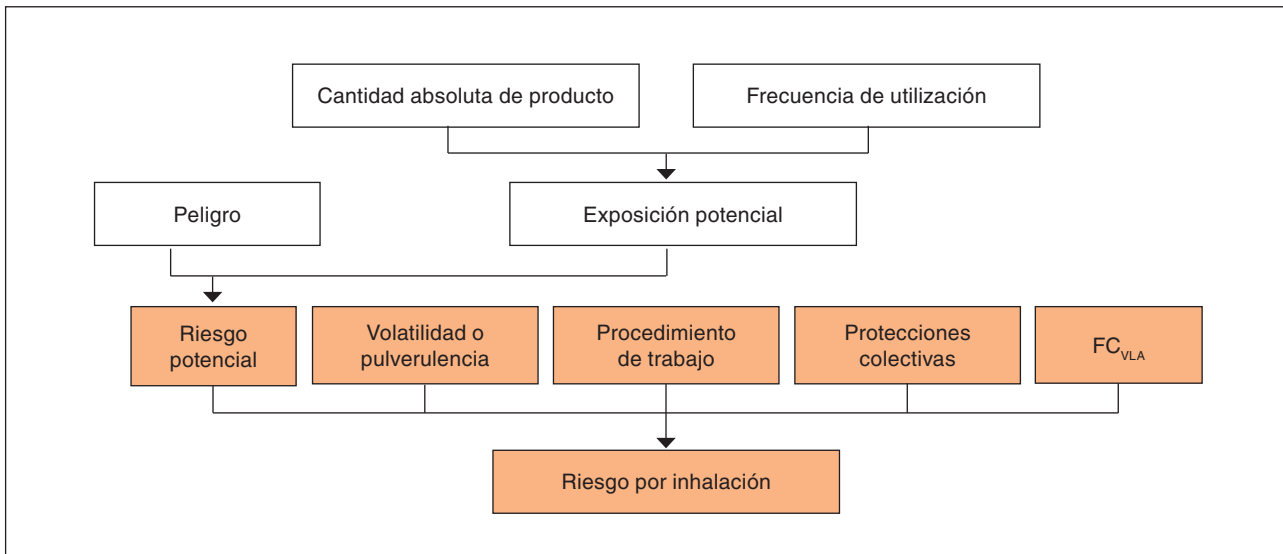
Cantidad absoluta de producto

Frecuencia de utilización

Peligro

Exposición potencial

Riesgo potencial

Volatilidad o pulverulencia

Procedimiento de trabajo

Protecciones colectivas

$FC_{VLA}$

Riesgo por inhalación